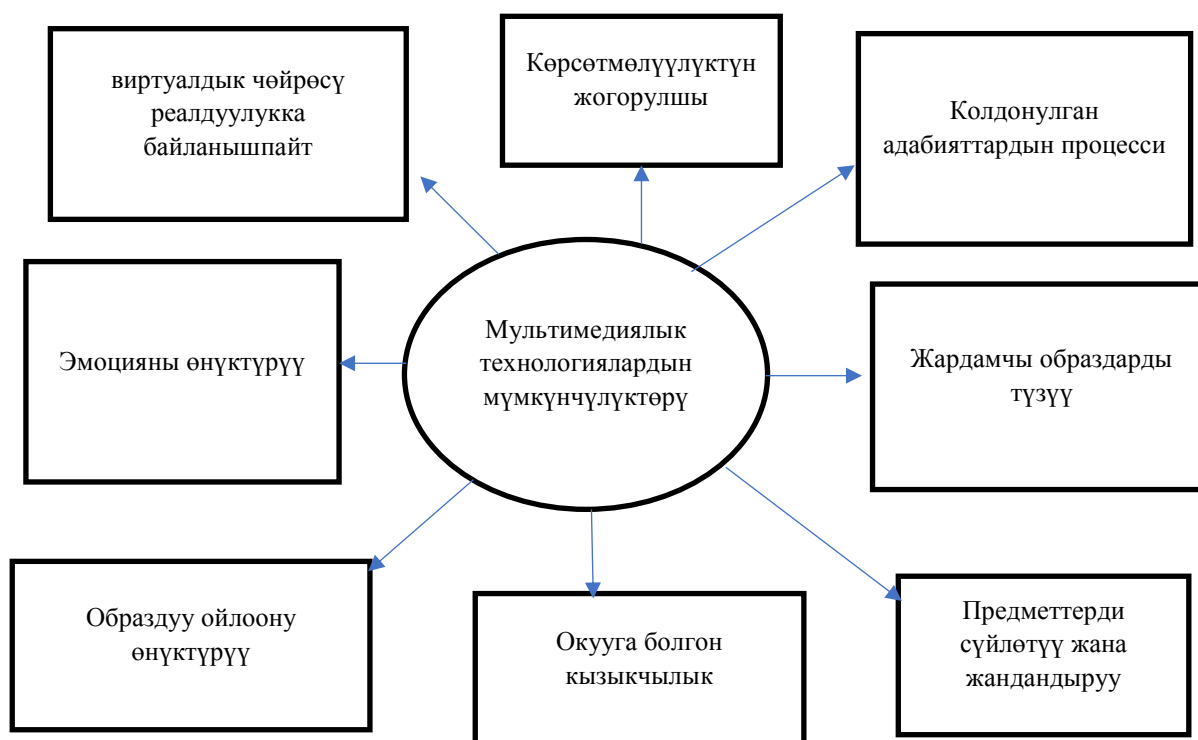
виртуалдык чөйрөсү реалдуулукка байланышпайт

Көрсөтмөлүүлүктүн жогорулшы

Колдонулган адабияттардын процесси

Эмоцияны өнүктүрүү

Мультимедиялык технологиялардын мүмкүнчүлүктөрү

Жардамчы образдарды түзүү

Образдуу ойлоону өнүктүрүү

Окууга болгон кызыкчылык

Предметтерди сүйлөтүү жана жандандыруу